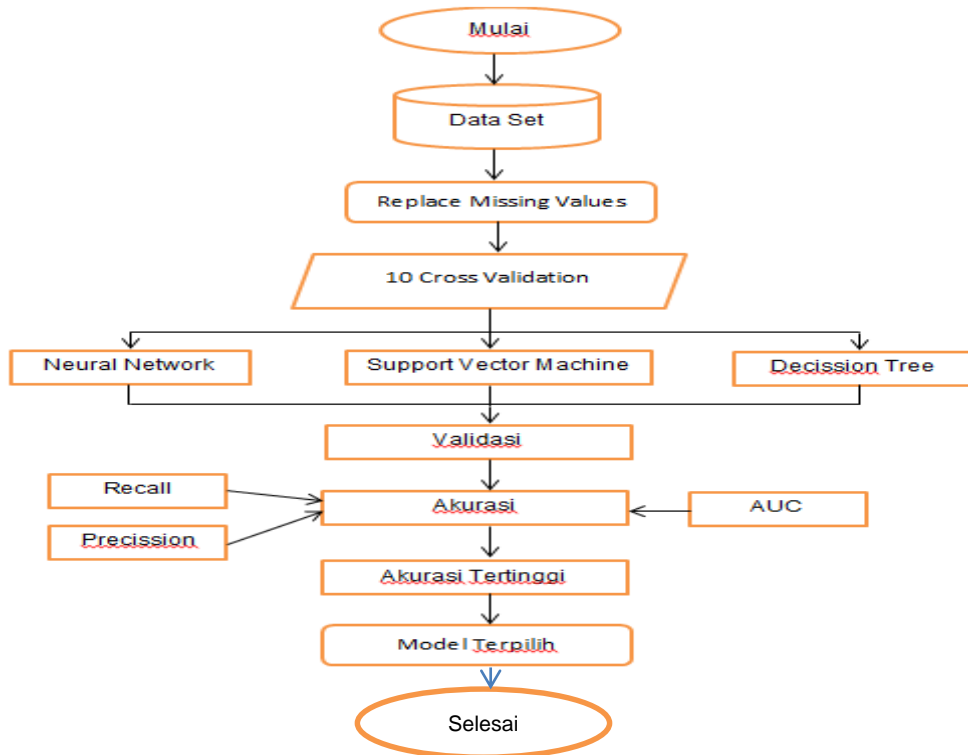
Mulai

Data Set

Replace Missing Values

10 Cross Validation

Neural Network

Support Vector Machine

Decission Tree

Validasi

Recall

Akurasi

AUC

Precission

Akurasi Tertinggi

Model Terpilih

Selesai